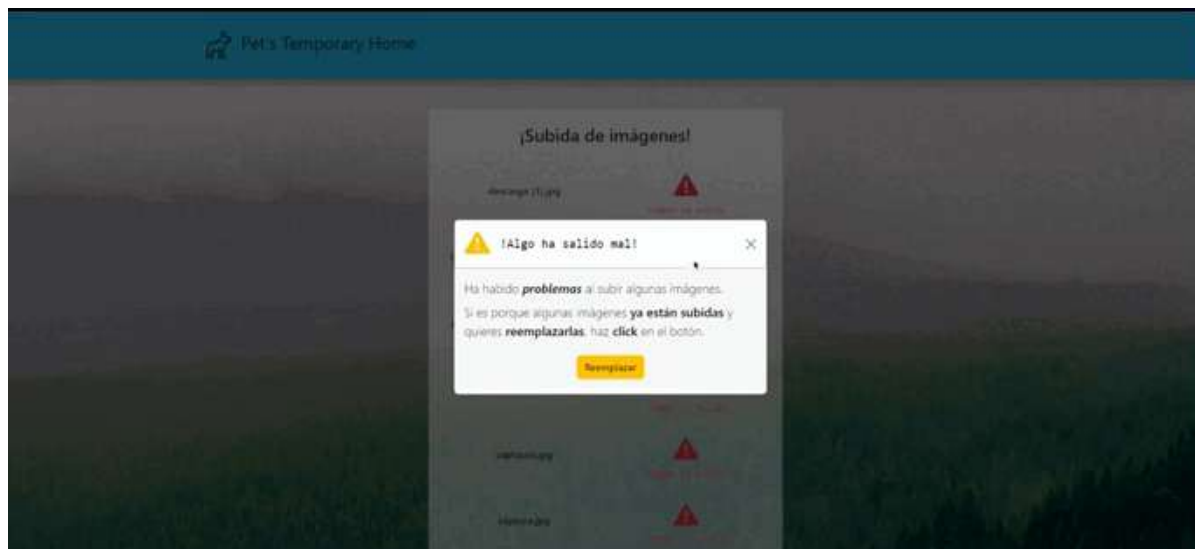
Pet's Temporary Home

¡Subida de imágenes!

descarga (1).jpg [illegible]

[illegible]

!Algo ha salido mal!

×

Ha habido **problemas** al subir algunas imágenes.

Si es porque algunas imágenes **ya están subidas** y quieres **reemplazarlas**, haz **click** en el botón.

Reemplazar

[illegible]

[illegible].jpg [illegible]

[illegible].jpg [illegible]